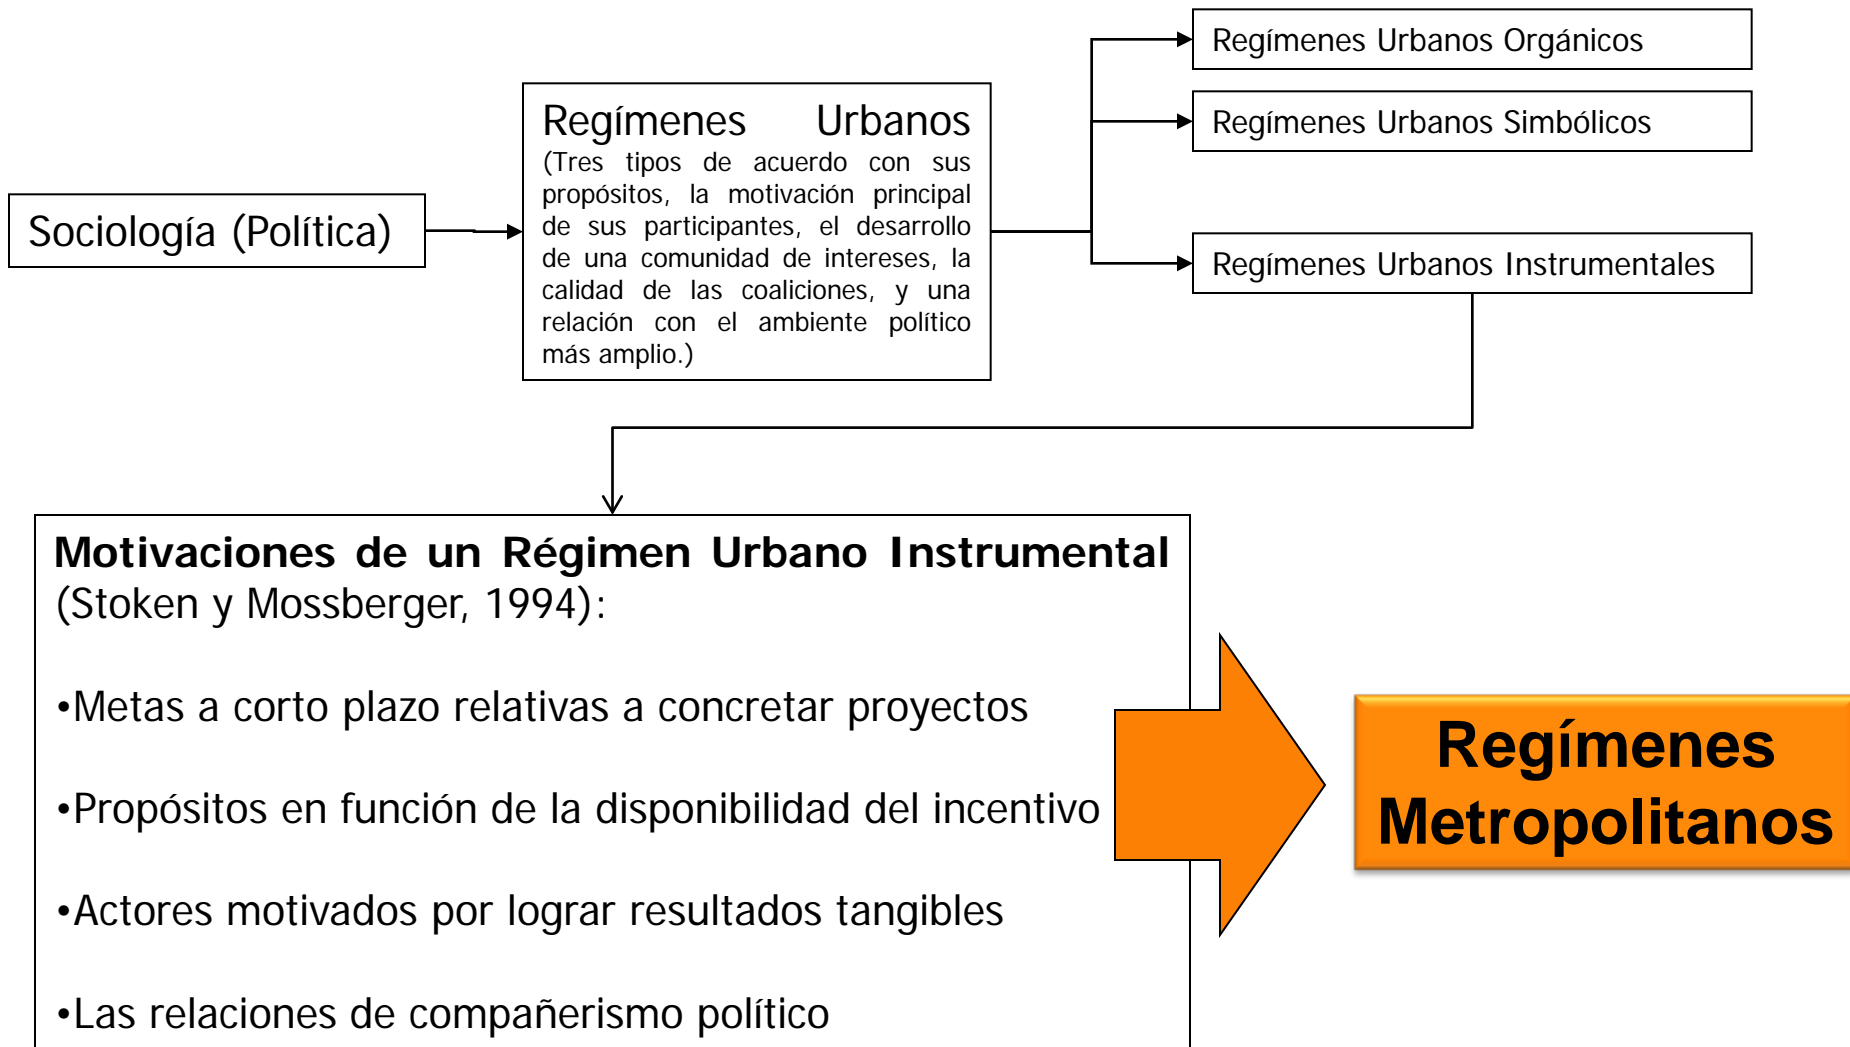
Sociología (Política)

Regímenes Urbanos
(Tres tipos de acuerdo con sus propósitos, la motivación principal de sus participantes, el desarrollo de una comunidad de intereses, la calidad de las coaliciones, y una relación con el ambiente político más amplio.)

Regímenes Urbanos Orgánicos

Regímenes Urbanos Simbólicos

Regímenes Urbanos Instrumentales

**Motivaciones de un Régimen Urbano Instrumental** (Stoken y Mossberger, 1994):

•Metas a corto plazo relativas a concretar proyectos

•Propósitos en función de la disponibilidad del incentivo

•Actores motivados por lograr resultados tangibles

•Las relaciones de compañerismo político

**Regímenes Metropolitanos**